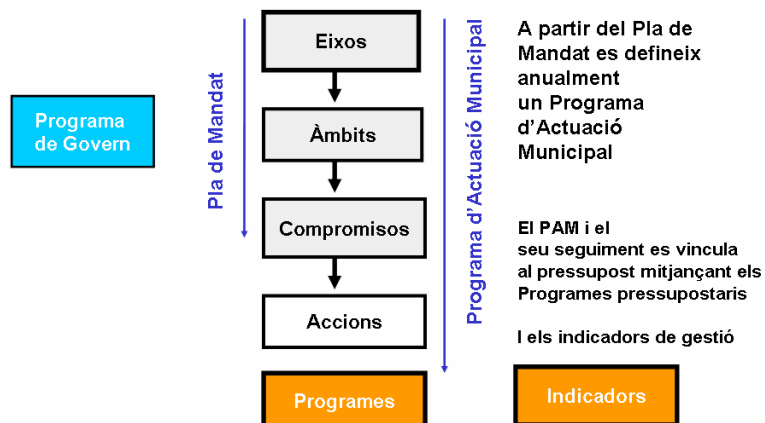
Programa de Govern

Pla de Mandat

Eixos

Àmbits

Compromisos

Accions

Programes

Programa d'Actuació Municipal

A partir del Pla de Mandat es defineix anualment un Programa d'Actuació Municipal

El PAM i el seu seguiment es vincula al pressupost mitjançant els Programes pressupostaris

I els indicadors de gestió

Indicadors